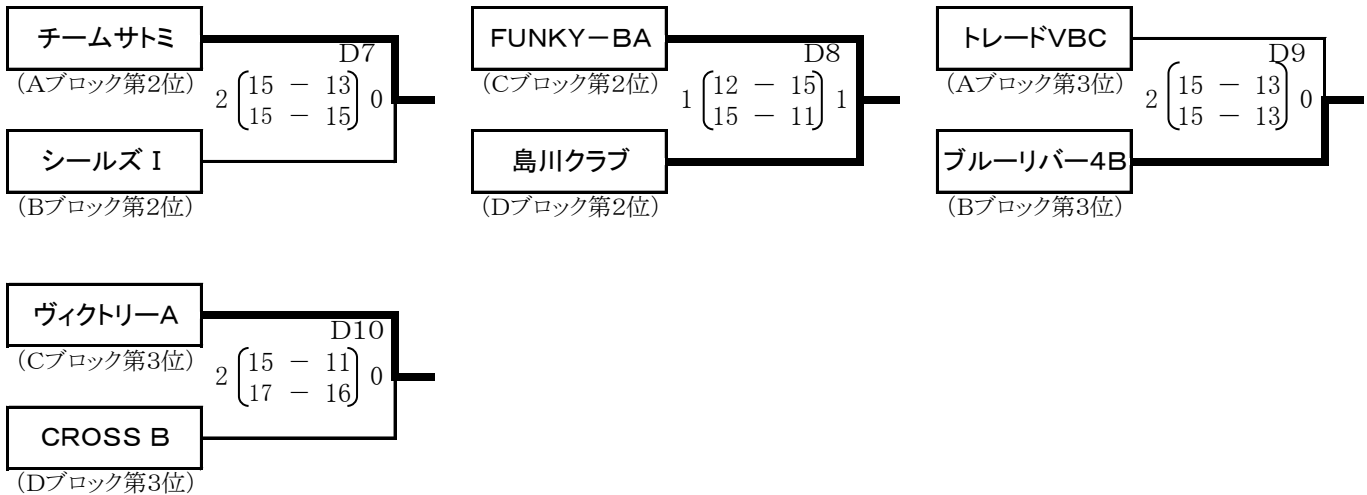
チームサトミ
(Aブロック第2位)
D7
2 $\begin{pmatrix} 15 & - & 13 \\ 15 & - & 15 \end{pmatrix}$ 0
シールズⅠ
(Bブロック第2位)

FUNKY－BA
(Cブロック第2位)
D8
1 $\begin{pmatrix} 12 & - & 15 \\ 15 & - & 11 \end{pmatrix}$ 1
島川クラブ
(Dブロック第2位)

トレードVBC
(Aブロック第3位)
D9
2 $\begin{pmatrix} 15 & - & 13 \\ 15 & - & 13 \end{pmatrix}$ 0
ブルーリバー4B
(Bブロック第3位)

ヴィクトリーA
(Cブロック第3位)
D10
2 $\begin{pmatrix} 15 & - & 11 \\ 17 & - & 16 \end{pmatrix}$ 0
CROSS B
(Dブロック第3位)